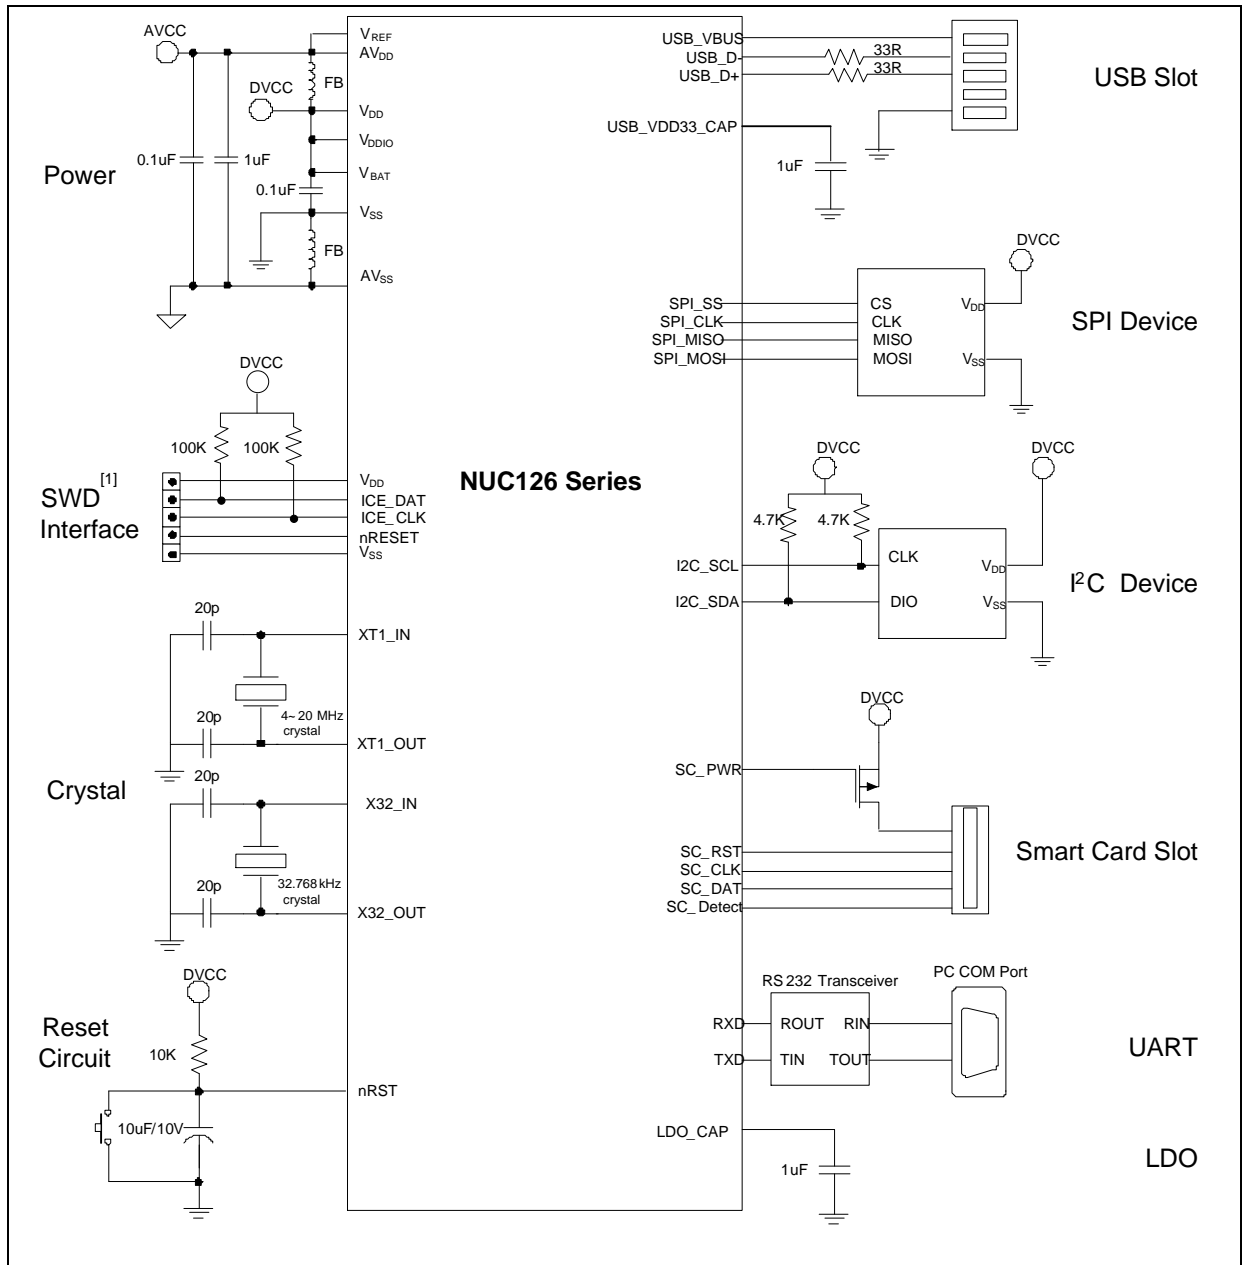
AVCC

$V_{REF}$
$AV_{DD}$
FB
DVCC
$V_{DD}$
$V_{DDIO}$
0.1uF
1uF
Power
$V_{BAT}$
0.1uF
$V_{SS}$
FB
$AV_{SS}$

USB_VBUS
USB_D-
USB_D+
33R
33R
USB Slot
USB_VDD33_CAP
1uF

DVCC
SPI_SS
SPI_CLK
SPI_MISO
SPI_MOSI
CS
CLK
MISO
MOSI
$V_{DD}$
$V_{SS}$
SPI Device

DVCC
100K
100K
SWD$^{[1]}$
Interface
$V_{DD}$
ICE_DAT
ICE_CLK
nRESET
$V_{SS}$

NUC126 Series

DVCC
DVCC
4.7K
4.7K
I2C_SCL
I2C_SDA
CLK
DIO
$V_{DD}$
$V_{SS}$
I$^2$C Device

20p
XT1_IN
4~20 MHz
crystal
20p
XT1_OUT
Crystal
20p
X32_IN
32.768 kHz
crystal
20p
X32_OUT

DVCC
SC_PWR
SC_RST
SC_CLK
SC_DAT
SC_ Detect
Smart Card Slot

DVCC
Reset
Circuit
10K
nRST
10uF/10V

RS 232 Transceiver
PC COM Port
RXD
TXD
ROUT
TIN
RIN
TOUT
UART

LDO_CAP
1uF
LDO